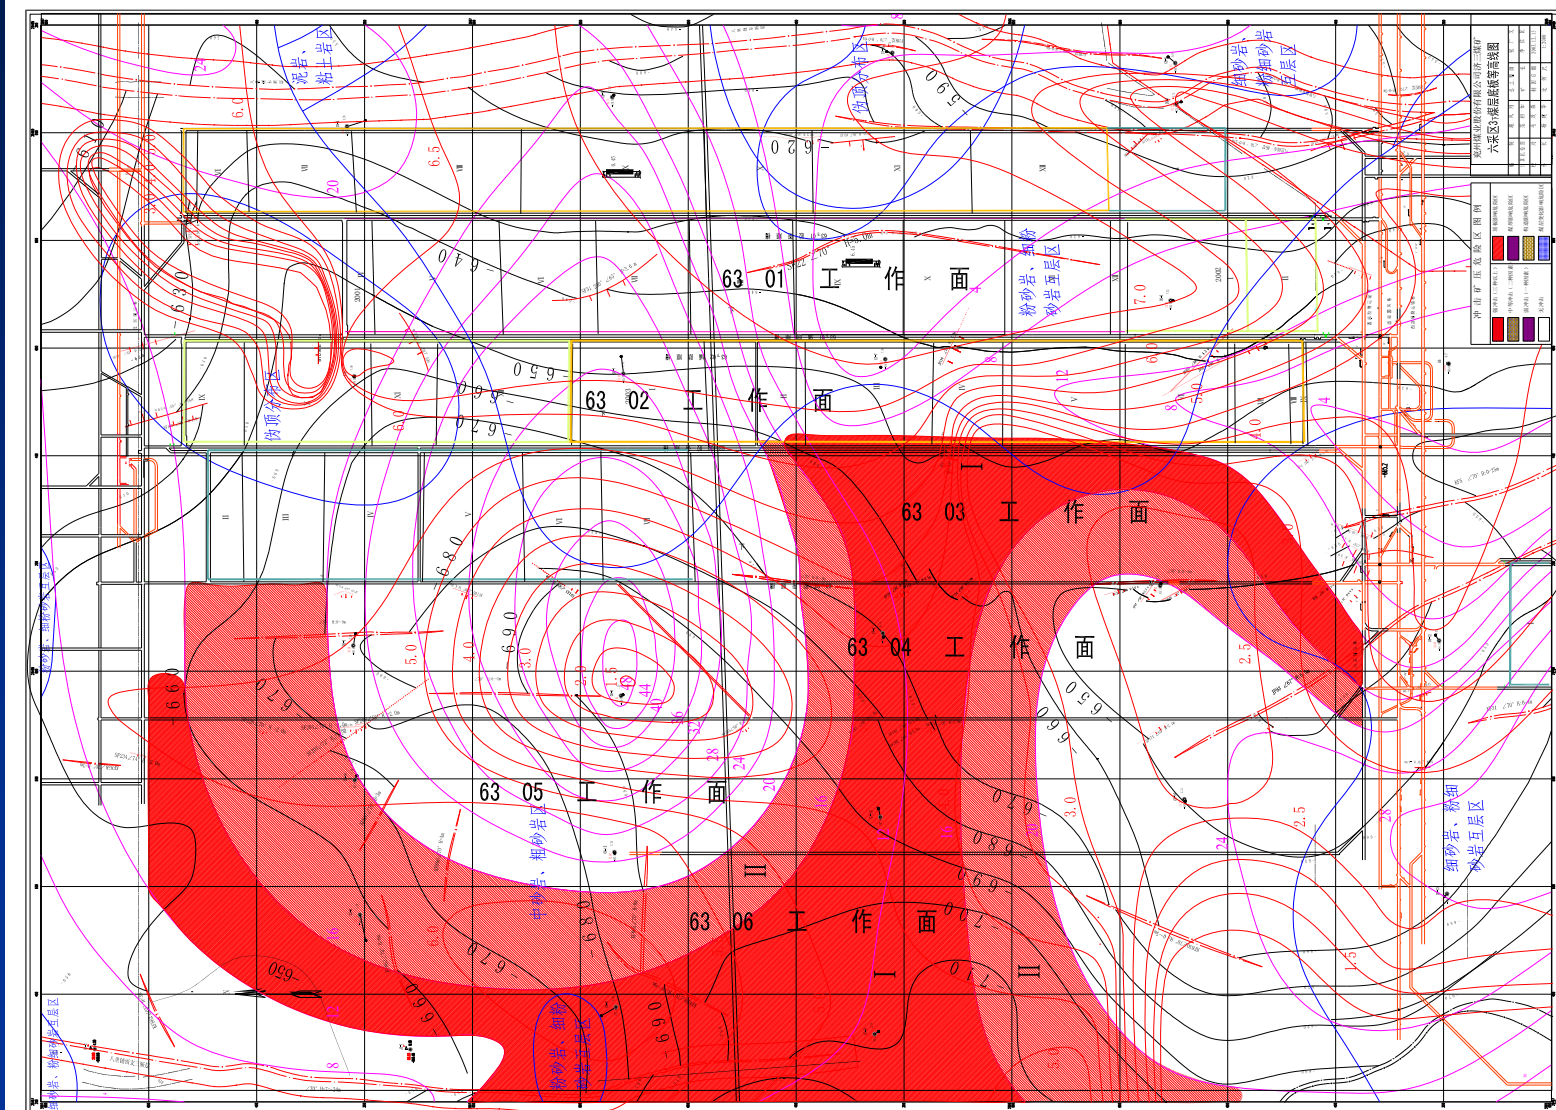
泥岩、粘土岩区

伪顶分布区

细砂岩、粉细砂岩互层区

兖州煤业股份有限公司济三煤矿
六采区3上煤层底板等高线图

冲击矿压危险区图例

63 01 工 作 面

63 02 工 作 面

63 03 工 作 面

63 04 工 作 面

63 05 工 作 面

63 06 工 作 面

粉砂岩、细粉砂岩互层区

伪顶分布区

中粉砂岩、粗粉砂岩区

细砂岩、粉细砂岩互层区

粉砂岩、细粉砂岩互层区

-620
-640
-630
-650
-660
-670
-680
-690
-650
-660
-670
-680
-690
-700
-710
-660
-650
-660
-670
-680
-690
-700
-710
-660
-670
-680
-690

6.0
6.5
7.0
6.0
5.0
4.0
3.0
2.0
1.5
5.0
4.0
3.0
2.5
3.0
2.5
1.5
6.0
5.0

20
24
28
32
36
40
44
12
14
24
28
20
16
8

I
II
III